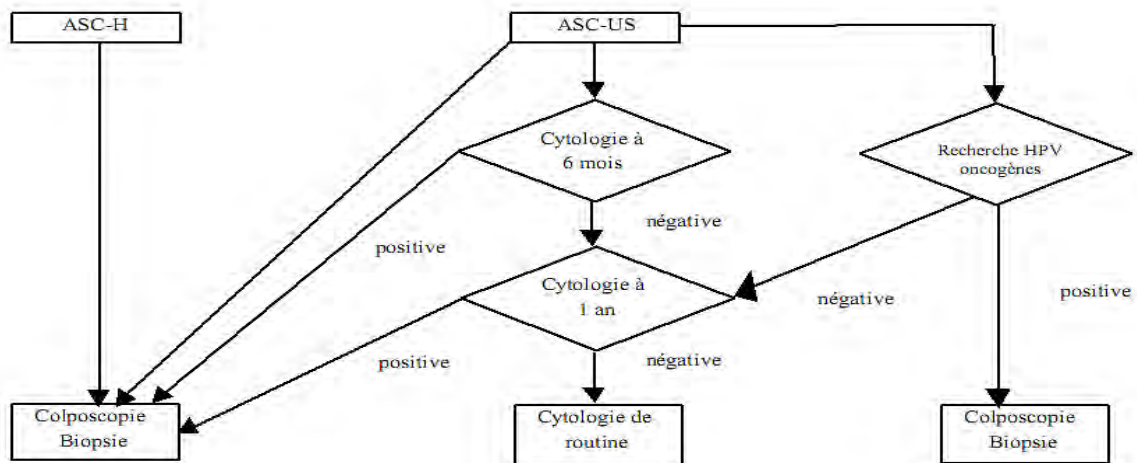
ASC-H

ASC-US

Cytologie à 6 mois

Recherche HPV oncogènes

négative

positive

Cytologie à 1 an

négative

positive

positive

négative

Colposcopie Biopsie

Cytologie de routine

Colposcopie Biopsie